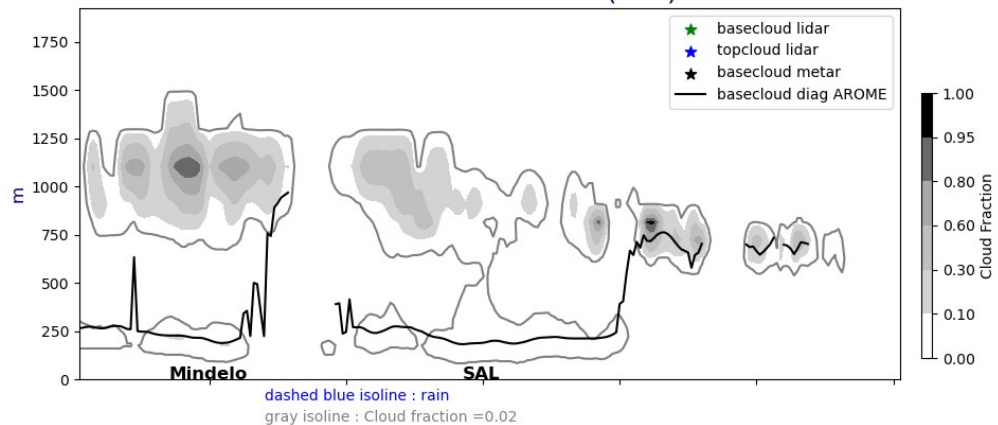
1750
1500
1250
1000
750
500
250
0

m

basecloud lidar
topcloud lidar
basecloud metar
basecloud diag AROME

Mindelo
SAL

dashed blue isoline : rain
gray isoline : Cloud fraction =0.02

1.00
0.95
0.80
0.60
0.30
0.10
0.00
Cloud Fraction